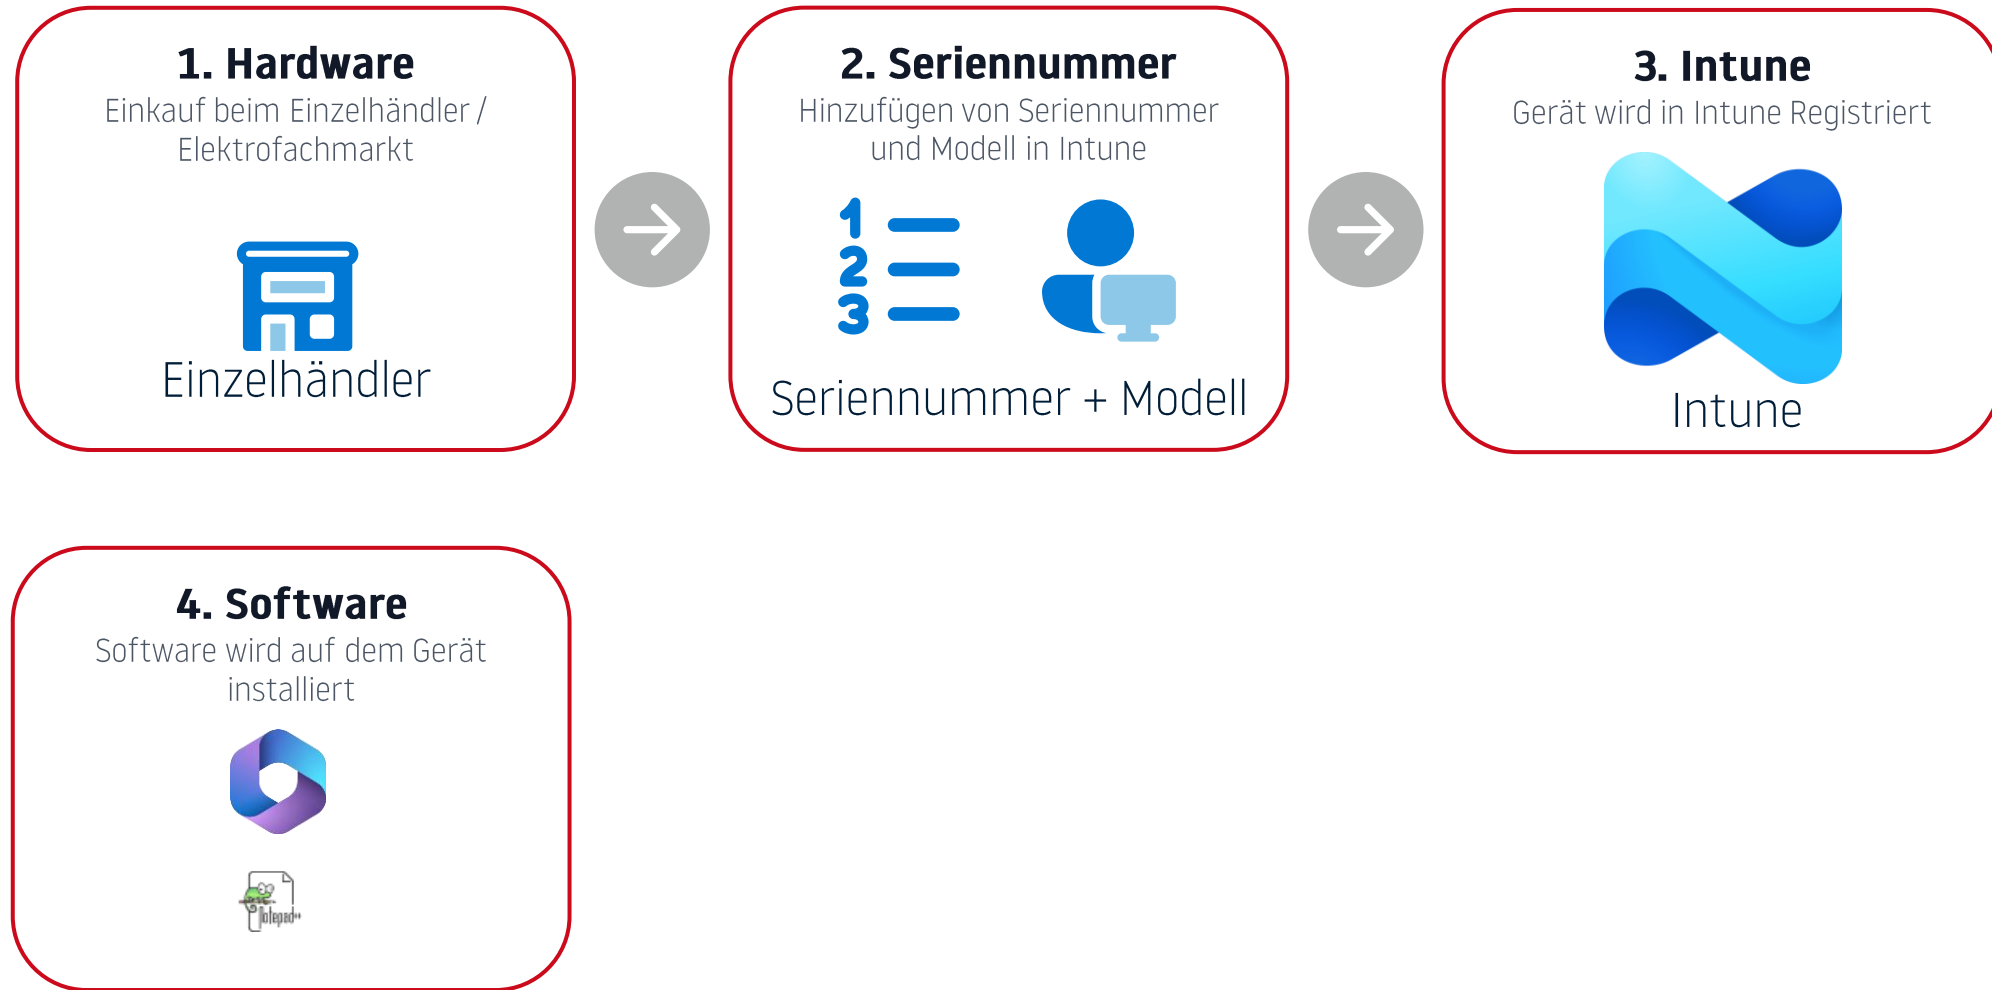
1. Hardware
Einkauf beim Einzelhändler / Elektrofachmarkt

Einzelhändler

2. Seriennummer
Hinzufügen von Seriennummer und Modell in Intune

1
2
3

Seriennummer + Modell

3. Intune
Gerät wird in Intune Registriert

Intune

4. Software
Software wird auf dem Gerät installiert

Notepad++